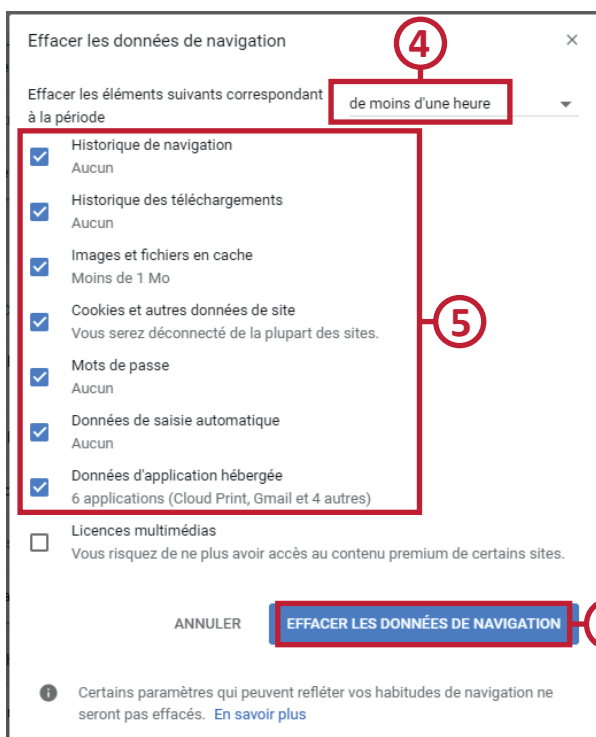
Effacer les données de navigation

×

Effacer les éléments suivants correspondant à la période

4

de moins d'une heure

Historique de navigation
Aucun

Historique des téléchargements
Aucun

Images et fichiers en cache
Moins de 1 Mo

Cookies et autres données de site
Vous serez déconnecté de la plupart des sites.

5

Mots de passe
Aucun

Données de saisie automatique
Aucun

Données d'application hébergée
6 applications (Cloud Print, Gmail et 4 autres)

Licences multimédias
Vous risquez de ne plus avoir accès au contenu premium de certains sites.

ANNULER

EFFACER LES DONNÉES DE NAVIGATION

Certains paramètres qui peuvent refléter vos habitudes de navigation ne seront pas effacés. En savoir plus